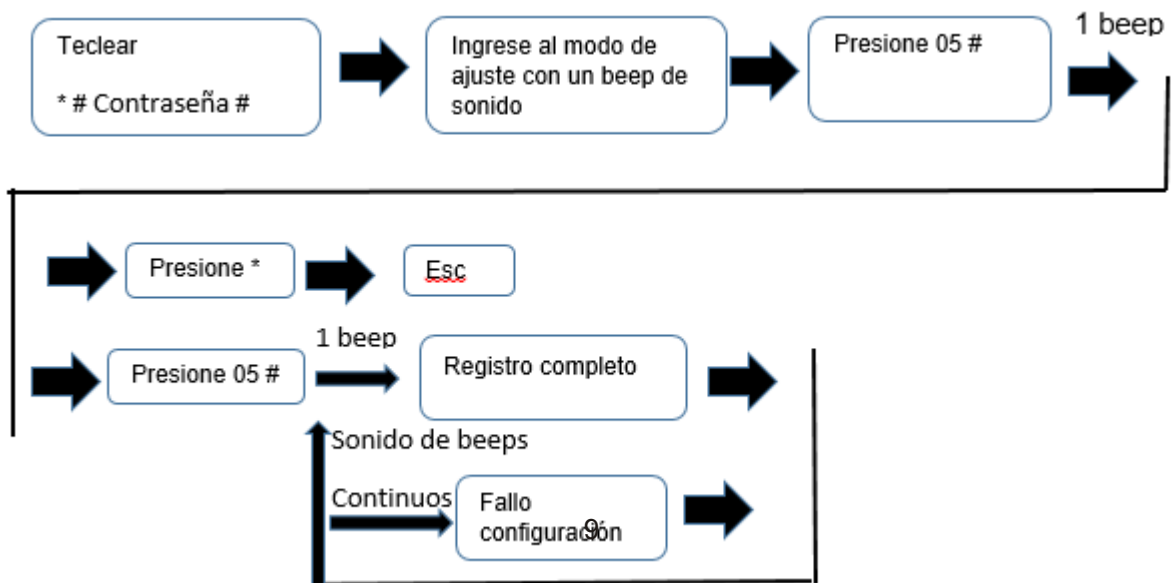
Teclear

* # Contraseña #

Ingrese al modo de ajuste con un beep de sonido

Presione 05 #

1 beep

Presione *

Esc

Presione 05 #

1 beep

Registro completo

Sonido de beeps

Continuos

Fallo configuración